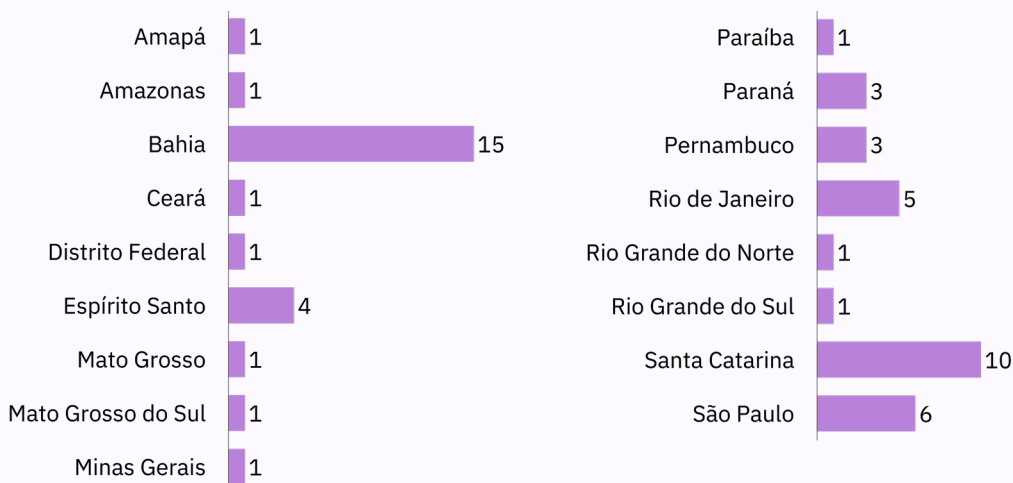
| Estado | Valor |
|---|---|
| Amapá | 1 |
| Amazonas | 1 |
| Bahia | 15 |
| Ceará | 1 |
| Distrito Federal | 1 |
| Espírito Santo | 4 |
| Mato Grosso | 1 |
| Mato Grosso do Sul | 1 |
| Minas Gerais | 1 |

| Estado | Valor |
|---|---|
| Paraíba | 1 |
| Paraná | 3 |
| Pernambuco | 3 |
| Rio de Janeiro | 5 |
| Rio Grande do Norte | 1 |
| Rio Grande do Sul | 1 |
| Santa Catarina | 10 |
| São Paulo | 6 |